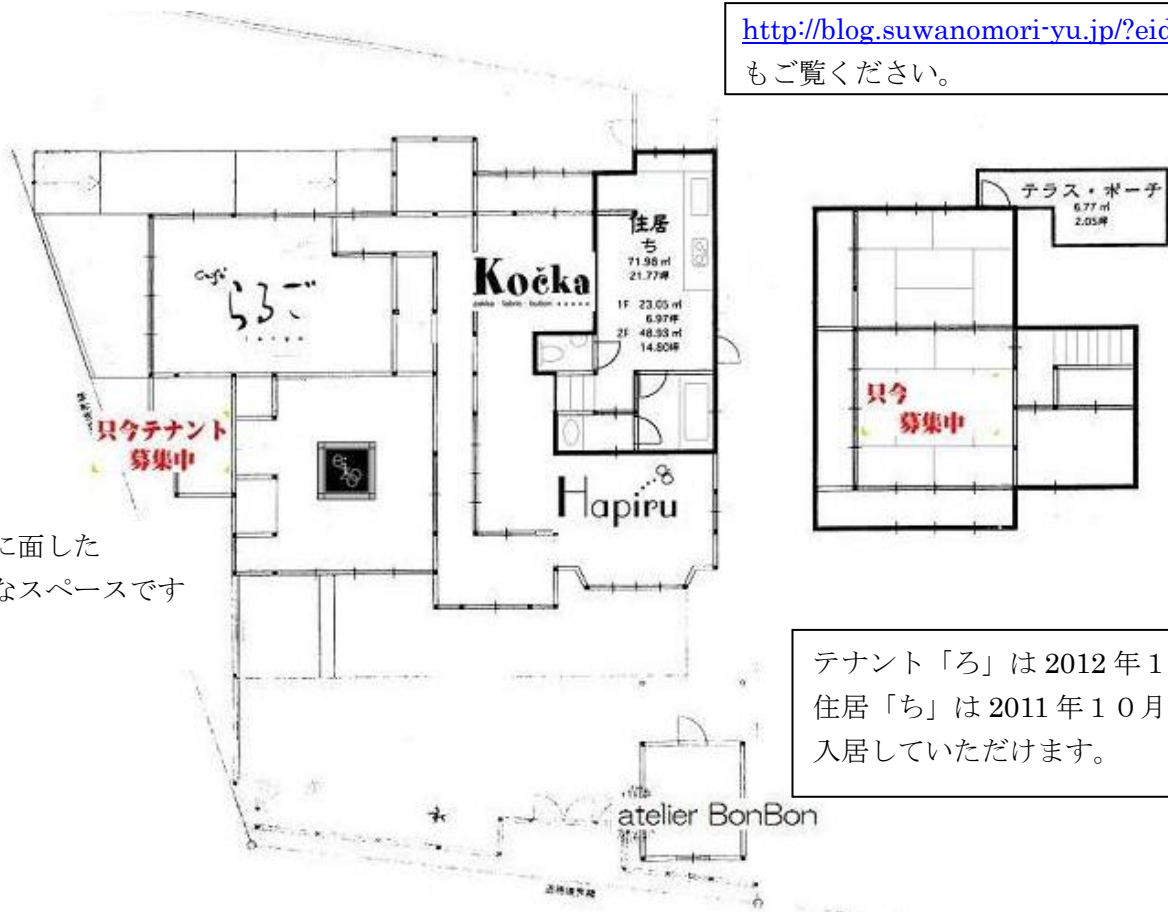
http://blog.suwanomori-yu.jp/?eid
もご覧ください。

テラス・ポーチ
6.77 ㎡
2.05坪

住居
ち
71.98 ㎡
21.77坪

Kočka
zakka · fabric · button

1F 23.05 ㎡
6.97坪
2F 48.93 ㎡
14.80坪

cafe
ららご
larugo

只今テナント
募集中

只今
募集中

Hapiru

に面した
なスペースです

テナント「ろ」は 2012 年1
住居「ち」は 2011 年１０月
入居していただけます。

atelier BonBon

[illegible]